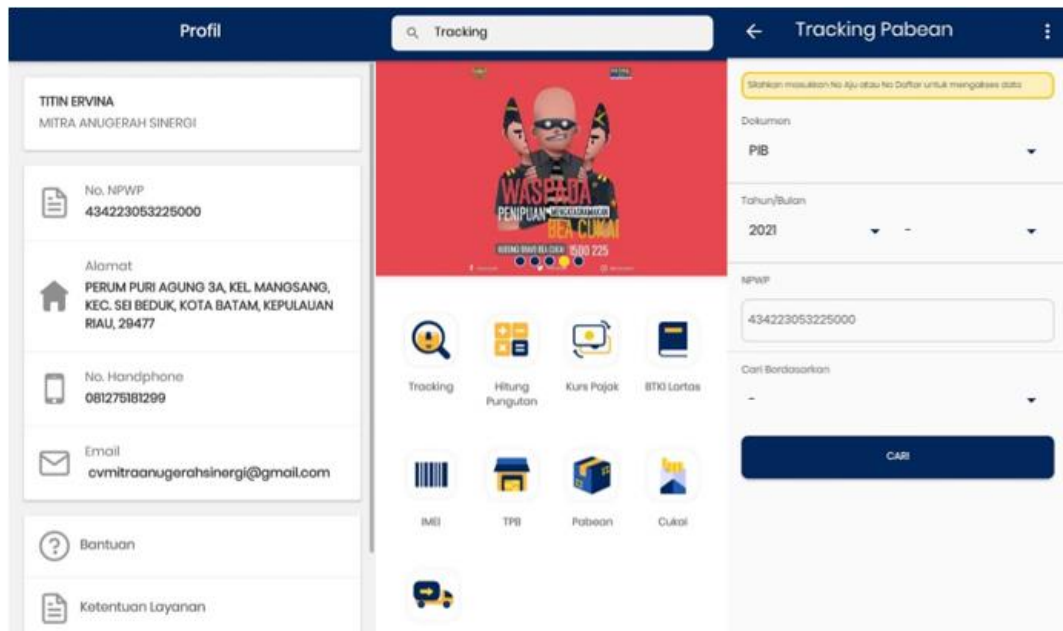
Profil

TITIN ERVINA
MITRA ANUGERAH SINERGI

No. NPWP
434223053225000

Alamat
PERUM PURI AGUNG 3A, KEL. MANGSANG, KEC. SEI BEDUK, KOTA BATAM, KEPULAUAN RIAU, 29477

No. Handphone
081275181299

Email
cvmitraanugerahsinergi@gmail.com

Bantuan

Ketentuan Layanan

Tracking

WASPADA PENIPUAN MENGATASNAMAKAN BEA CUKAI
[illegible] 1500 225

Tracking
Hitung Pungutan
Kurs Pajak
BTKI Lartas
IMEI
TPB
Pabean
Cukai

Tracking Pabean

Silahkan masukkan No Aju atau No Daftar untuk mengakses data

Dokumen
PIB

Tahun/Bulan
2021
-

NPWP
434223053225000

Cari Berdasarkan
-

CARI